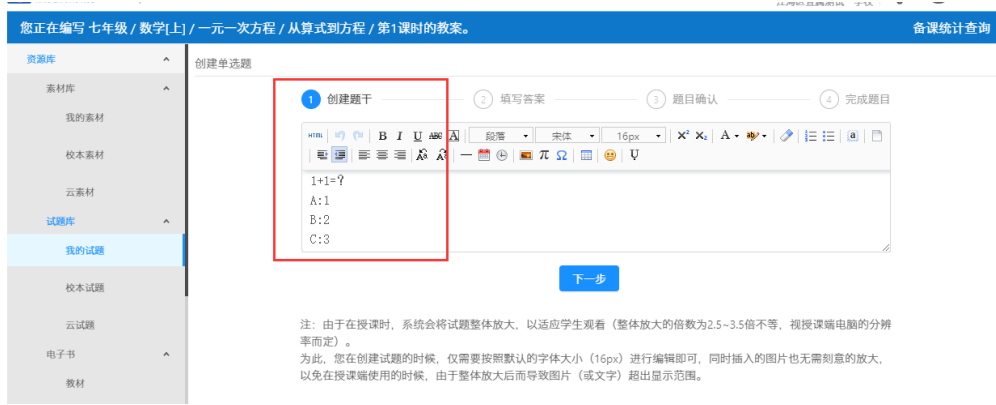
您正在编写 七年级 / 数学[上] / 一元一次方程 / 从算式到方程 / 第1课时的教案。

备课统计查询

资源库

素材库

我的素材

校本素材

云素材

试题库

我的试题

校本试题

云试题

电子书

教材

创建单选题

1 创建题干

2 填写答案

3 题目确认

4 完成题目

HTML B I U ABC A 段落 宋体 16px $X^2$ $X_2$ A π Ω Ψ

1+1=?

A:1

B:2

C:3

下一步

注：由于在授课时，系统会将试题整体放大，以适应学生观看（整体放大的倍数为2.5~3.5倍不等，视授课端电脑的分辨率而定）。

为此，您在创建试题的时候，仅需要按照默认的字体大小（16px）进行编辑即可，同时插入的图片也无需刻意的放大，以免在授课端使用的时候，由于整体放大后而导致图片（或文字）超出显示范围。